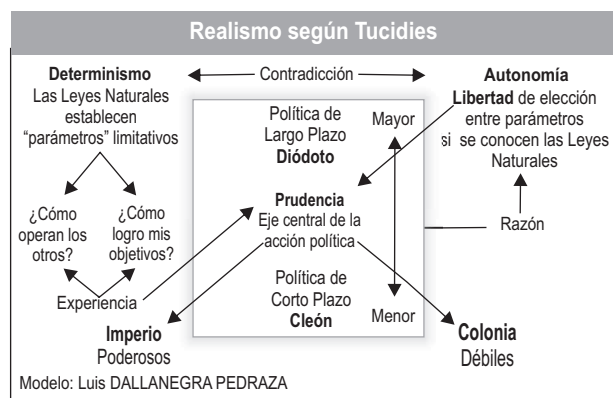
Realismo según Tucidies

Determinismo
Las Leyes Naturales establecen "parámetros" limitativos

Contradicción

Autonomía
Libertad de elección entre parámetros si se conocen las Leyes Naturales

¿Cómo operan los otros?

¿Cómo logro mis objetivos?

Experiencia

Política de Largo Plazo
Diódoto

Mayor

Prudencia
Eje central de la acción política

Política de Corto Plazo
Cleón

Menor

Razón

Imperio
Poderosos

Colonia
Débiles

Modelo: Luis DALLANEGRA PEDRAZA